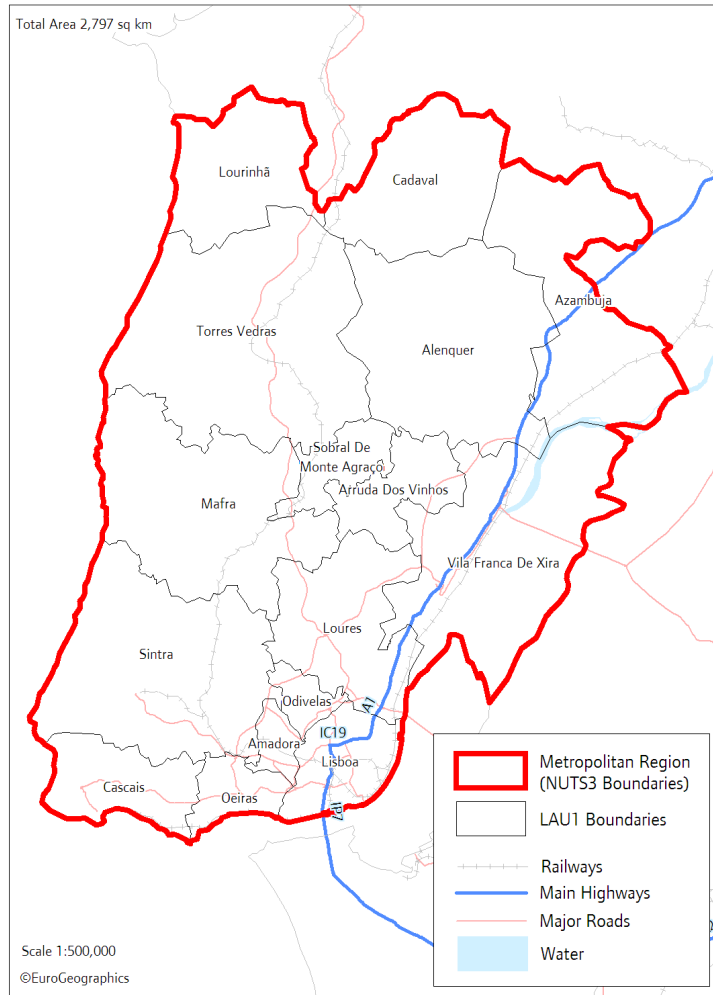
Total Area 2,797 sq km

Lourinhã
Cadaval
Azambuja
Torres Vedras
Alenquer
Sobral De Monte Agraço
Arruda Dos Vinhos
Mafra
Vila Franca De Xira
Loures
Sintra
Odivelas
A1
IC19
Amadora
Lisboa
Cascais
Oeiras
IP7

Metropolitan Region (NUTS3 Boundaries)
LAU1 Boundaries
Railways
Main Highways
Major Roads
Water

Scale 1:500,000
©EuroGeographics